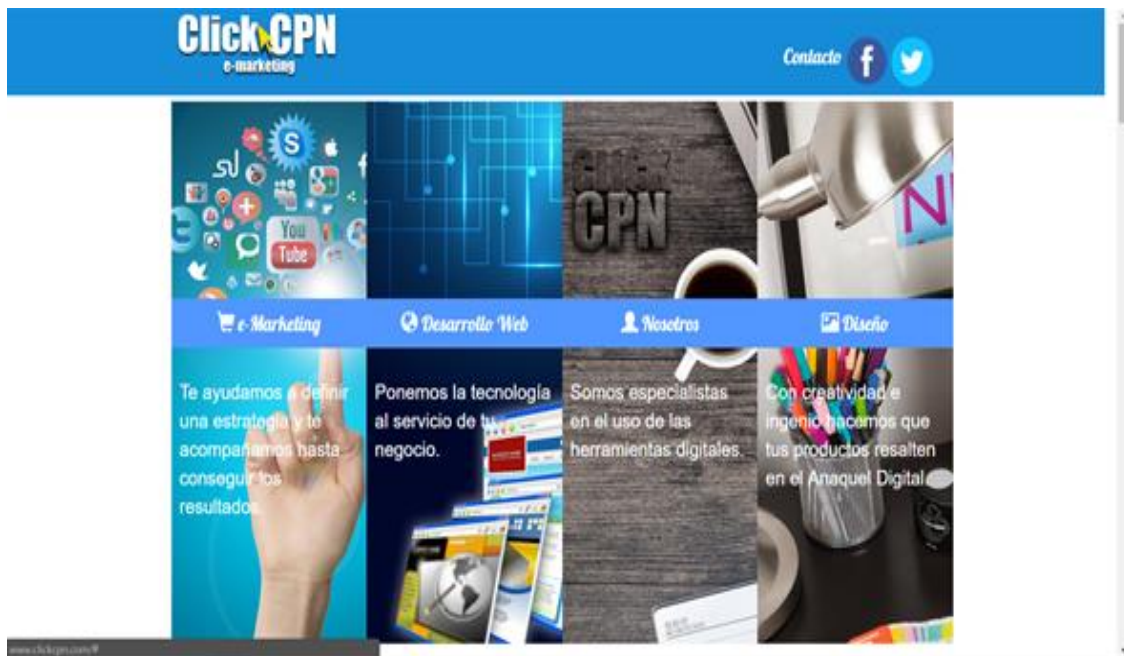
Click CPN
e-marketing

Contacto

You Tube

Click CPN

e-Marketing

Desarrollo Web

Nosotros

Diseño

Te ayudamos a definir una estrategia y te acompañamos hasta conseguir los resultados.

Ponemos la tecnología al servicio de tu negocio.

Somos especialistas en el uso de las herramientas digitales.

Con creatividad e ingenio hacemos que tus productos resalten en el Anaquel Digital.

www.clickcpn.com/#